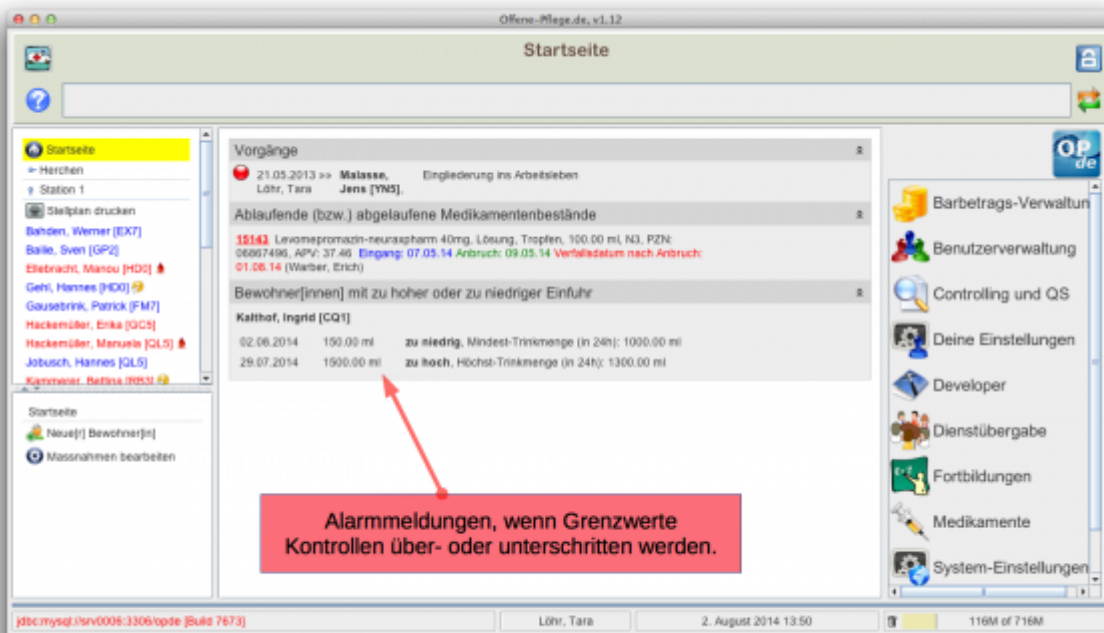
Offene-Pflege.de, v1.12

Startseite

Startseite
Herchen
Station 1
Stellplan drucken
Bahden, Werner [EX7]
Baile, Sven [GP2]
Ellebracht, Manou [HD0]
Gehl, Hannes [HD0]
Gausebrink, Patrick [FM7]
Hackemüller, Erika [GC5]
Hackemüller, Manuela [QL5]
Jobusch, Hannes [QL5]
Kammeier, Bettina [RS3]

Startseite
Neue[r] Bewohner[in]
Massnahmen bearbeiten

Vorgänge
21.05.2013 >> Malasse, Jens [YN5], Löhr, Tara Eingliederung ins Arbeitsleben

Ablaufende (bzw.) abgelaufene Medikamentenbestände
15143 Levomepromazin-neuraxpharm 40mg, Lösung, Tropfen, 100.00 ml, N3, PZN: 06867496, APV: 37.46 Eingang: 07.05.14 Anbruch: 09.05.14 Verfallsdatum nach Anbruch: 01.08.14 (Warber, Erich)

Bewohner[innen] mit zu hoher oder zu niedriger Einfuhr
Kalthof, Ingrid [CQ1]

| 02.08.2014 | 150.00 ml | zu niedrig, Mindest-Trinkmenge (in 24h): 1000.00 ml |
|---|---|---|
| 29.07.2014 | 1500.00 ml | zu hoch, Höchst-Trinkmenge (in 24h): 1300.00 ml |

Alarmmeldungen, wenn Grenzwerte Kontrollen über- oder unterschritten werden.

OP de
Barbetrags-Verwaltun
Benutzerverwaltung
Controlling und QS
Deine Einstellungen
Developer
Dienstübergabe
Fortbildungen
Medikamente
System-Einstellungen

jdbc:mysql://srv0006:3306/opde [Build 7673]
Löhr, Tara
2. August 2014 13:50
116M of 716M